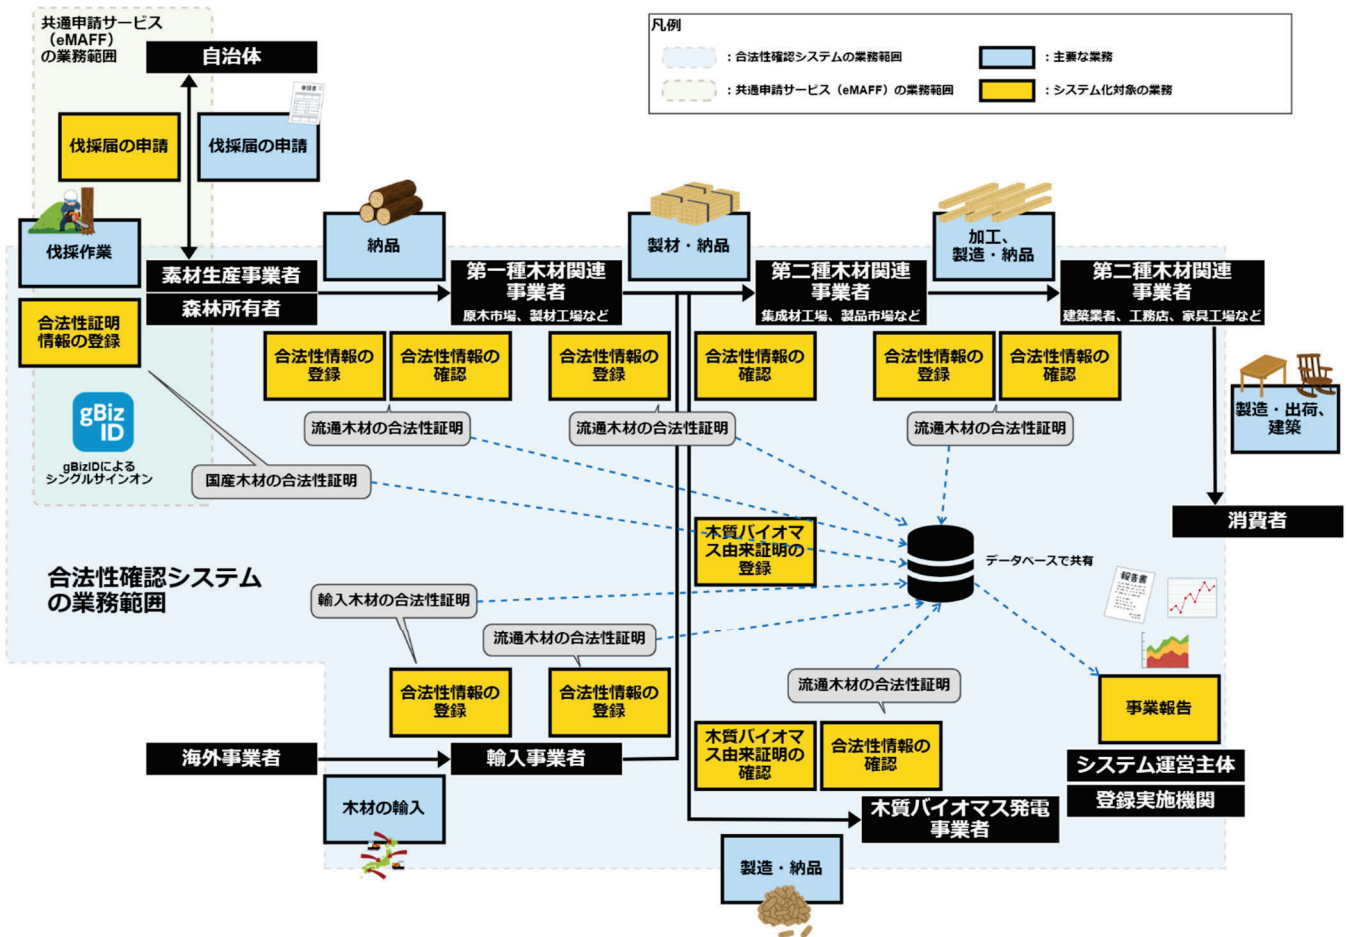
共通申請サービス（eMAFF）の業務範囲

自治体

凡例

：合法性確認システムの業務範囲

：共通申請サービス（eMAFF）の業務範囲

：主要な業務

：システム化対象の業務

伐採届の申請

伐採届の申請

伐採作業

納品

製材・納品

加工、製造・納品

素材生産事業者

森林所有者

第一種木材関連事業者
原木市場、製材工場など

第二種木材関連事業者
集成材工場、製品市場など

第二種木材関連事業者
建築業者、工務店、家具工場など

合法性証明情報の登録

合法性情報の登録

合法性情報の確認

合法性情報の登録

合法性情報の確認

合法性情報の登録

合法性情報の確認

製造・出荷、建築

流通木材の合法性証明

流通木材の合法性証明

流通木材の合法性証明

gBiz ID

gBizIDによるシングルサインオン

国産木材の合法性証明

消費者

木質バイオマス由来証明の登録

データベースで共有

報告書

合法性確認システムの業務範囲

輸入木材の合法性証明

流通木材の合法性証明

流通木材の合法性証明

合法性情報の登録

合法性情報の登録

事業報告

木質バイオマス由来証明の確認

合法性情報の確認

システム運営主体

海外事業者

輸入事業者

登録実施機関

木材の輸入

木質バイオマス発電事業者

製造・納品